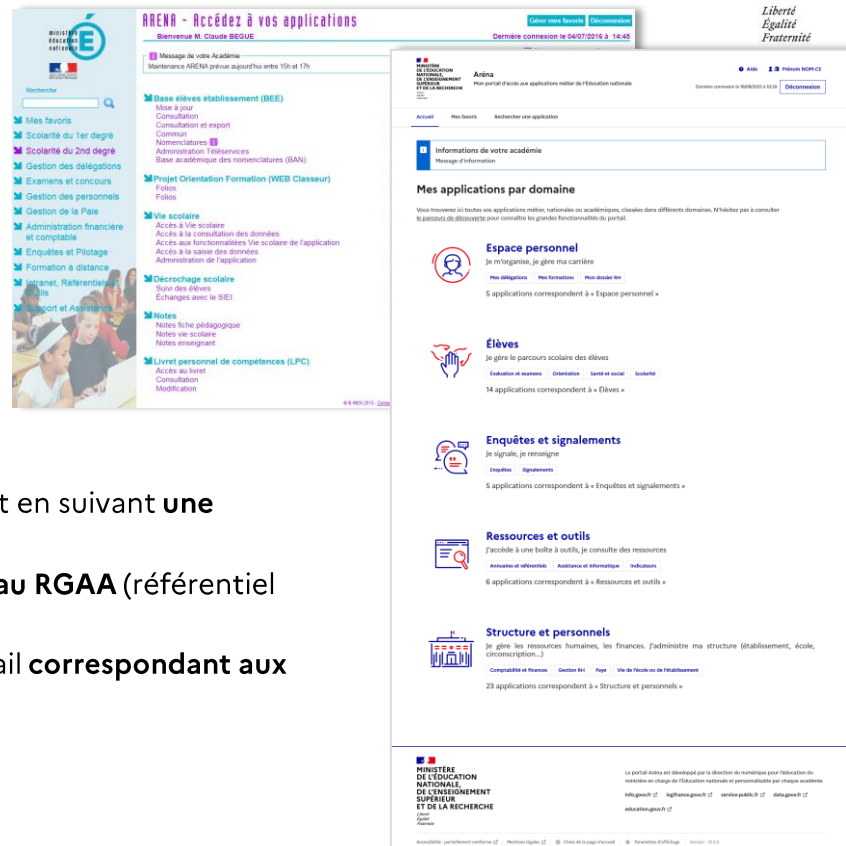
Liberté
Égalité
Fraternité

ministère éducation nationale

ARENA - Accédez à vos applications
Gérer mes favoris Déconnexion
Bienvenue M. Claude BEGUE
Dernière connexion le 04/07/2016 à 14:46

Recherche
Mes favoris
Scolarité du 1er degré
Scolarité du 2nd degré
Gestion des délégations
Examens et concours
Gestion des personnels
Gestion de la Paie
Administration financière et comptable
Enquêtes et Pilotage
Formation à distance
Intranet, Référentiels et Outils
Support et Assistance

Message de votre Académie
Maintenance ARENA prévue aujourd'hui entre 15h et 17h

Base élèves établissement (BEE)
Mise à jour
Consultation
Consultation et export
Commun
Nomenclatures
Administration Téléservices
Base académique des nomenclatures (BAN)
Projet Orientation Formation (WEB Classeur)
Folios
Folios
Vie scolaire
Accès à Vie scolaire
Accès à la consultation des données
Accès aux fonctionnalités Vie scolaire de l'application
Accès à la saisie des données
Administration de l'application
Décrochage scolaire
Suivi des élèves
Échanges avec le SIEI
Notes
Notes fiche pédagogique
Notes vie scolaire
Notes enseignant
Livret personnel de compétences (LPC)
Accès au livret
Consultation
Modification
© MEN 2015 - Contact

t en suivant une
au RGAA (référentiel
ail correspondant aux

MINISTÈRE DE L'ÉDUCATION NATIONALE, DE L'ENSEIGNEMENT SUPÉRIEUR ET DE LA RECHERCHE
Aréna
Mon portail d'accès aux applications métier de l'Education nationale
Aide Prénom NOM-CE
Dernière connexion le 16/08/2023 à 16:39 Déconnexion
Accueil Mes favoris Rechercher une application

Informations de votre académie
Message d'information

Mes applications par domaine
Vous trouverez ici toutes vos applications métier, nationales ou académiques, classées dans différents domaines. N'hésitez pas à consulter le parcours de découverte pour connaître les grandes fonctionnalités du portail.

Espace personnel
Je m'organise, je gère ma carrière
Mes délégations Mes formations Mon dossier RH
5 applications correspondent à « Espace personnel »

Élèves
Je gère le parcours scolaire des élèves
Évaluation et examens Orientation Santé et social Scolarité
14 applications correspondent à « Élèves »

Enquêtes et signalements
Je signale, je renseigne
Enquêtes Signalements
5 applications correspondent à « Enquêtes et signalements »

Ressources et outils
J'accède à une boîte à outils, je consulte des ressources
Annuaires et référentiels Assistance et informatique Indicateurs
6 applications correspondent à « Ressources et outils »

Structure et personnels
Je gère les ressources humaines, les finances. J'administre ma structure (établissement, école, circonscription...)
Comptabilité et finances Gestion RH Paye Vie de l'école ou de l'établissement
23 applications correspondent à « Structure et personnels »

MINISTÈRE DE L'ÉDUCATION NATIONALE, DE L'ENSEIGNEMENT SUPÉRIEUR ET DE LA RECHERCHE
Liberté Égalité Fraternité
Le portail Aréna est développé par la direction du numérique pour l'éducation du ministère en charge de l'Éducation nationale et personnalisable par chaque académie.
info.gouv.fr legifrance.gouv.fr service-public.fr data.gouv.fr education.gouv.fr
Accessibilité : partiellement conforme Mentions légales Choix de la page d'accueil Paramètres d'affichage Version : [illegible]